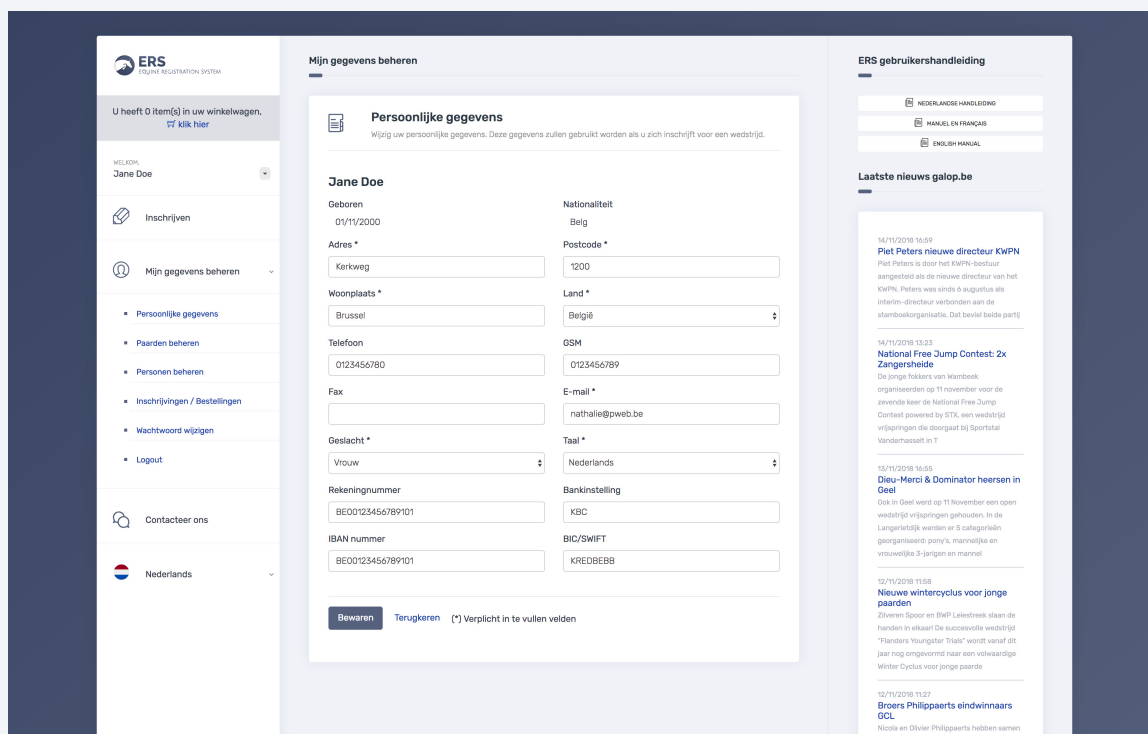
ERS
EQUINE REGISTRATION SYSTEM

U heeft 0 item(s) in uw winkelwagen, klik hier

WELKOM,
Jane Doe

Inschrijven

Mijn gegevens beheren

Persoonlijke gegevens
Paarden beheren
Personen beheren
Inschrijvingen / Bestellingen
Wachtwoord wijzigen
Logout

Contacteer ons

Nederlands

Mijn gegevens beheren

Persoonlijke gegevens
Wijzig uw persoonlijke gegevens. Deze gegevens zullen gebruikt worden als u zich inschrijft voor een wedstrijd.

Jane Doe

Geboren
01/11/2000

Nationaliteit
Belg

Adres *
Kerkweg

Postcode *
1200

Woonplaats *
Brussel

Land *
België

Telefoon
0123456780

GSM
0123456789

Fax

E-mail *
nathalie@pweb.be

Geslacht *
Vrouw

Taal *
Nederlands

Rekeningnummer
BE00123456789101

Bankinstelling
KBC

IBAN nummer
BE00123456789101

BIC/SWIFT
KREDBEBB

Bewaren
Terugkeren
(*) Verplicht in te vullen velden

ERS gebruikershandleiding

NEDERLANDSE HANDLEIDING
MANUEL EN FRANÇAIS
ENGLISH MANUAL

Laatste nieuws galop.be

14/11/2018 16:59
Piet Peters nieuwe directeur KWPN
Piet Peters is door het KWPN-bestuur aangesteld als de nieuwe directeur van het KWPN. Peters was sinds 6 augustus als interim-directeur verbonden aan de stamboekorganisatie. Dat beviel beide partij

14/11/2018 13:23
National Free Jump Contest: 2x Zangersheide
De jonge fokkers van Wambeek organiseerden op 11 november voor de zevende keer de National Free Jump Contest powered by STX, een wedstrijd vrijspringen die doorgaat bij Sportstal Vandemasselt in T

13/11/2018 16:55
Dieu-Merci & Dominator heersen in Geel
Ook in Geel werd op 11 November een open wedstrijd vrijspringen gehouden. In de Langerietdijk werden er 5 categorieën georganiseerd: pony's, mannelijke en vrouwelijke 3-jarigen en mannel

12/11/2018 11:58
Nieuwe wintercyclus voor jonge paarden
Zilveren Spoor en BWP Leiestreek slaan de handen in elkaar! De succesvolle wedstrijd "Flanders Youngster Trials" wordt vanaf dit jaar nog omgevormd naar een volwaardige Winter Cyclus voor jonge paarde

12/11/2018 11:27
Broers Philipppaerts eindwinnaars GCL
Nicola en Olivier Philippaerts hebben samen